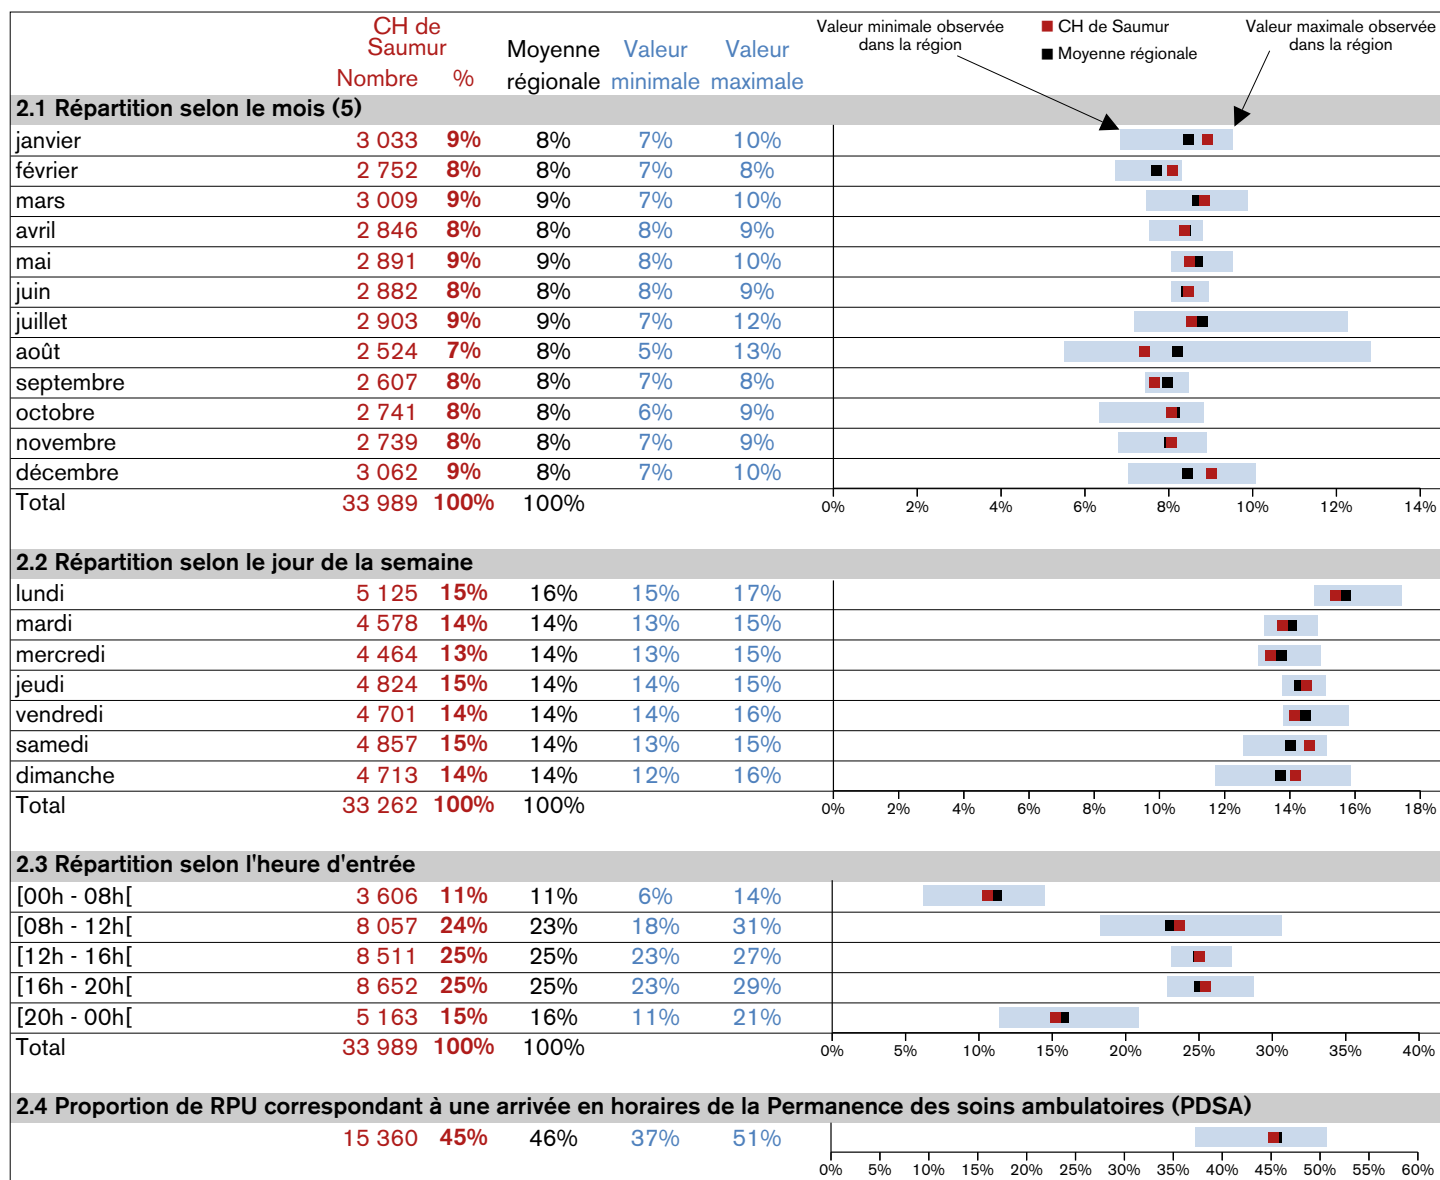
| | CH de Saumur Nombre | % | Moyenne régionale | Valeur minimale | Valeur maximale |
|---|---|---|---|---|---|

Valeur minimale observée dans la région
■ CH de Saumur
■ Moyenne régionale
Valeur maximale observée dans la région

2.1 Répartition selon le mois (5)

| | Nombre | % | Moyenne régionale | Valeur minimale | Valeur maximale |
|---|---|---|---|---|---|
| janvier | 3 033 | 9% | 8% | 7% | 10% |
| février | 2 752 | 8% | 8% | 7% | 8% |
| mars | 3 009 | 9% | 9% | 7% | 10% |
| avril | 2 846 | 8% | 8% | 8% | 9% |
| mai | 2 891 | 9% | 9% | 8% | 10% |
| juin | 2 882 | 8% | 8% | 8% | 9% |
| juillet | 2 903 | 9% | 9% | 7% | 12% |
| août | 2 524 | 7% | 8% | 5% | 13% |
| septembre | 2 607 | 8% | 8% | 7% | 8% |
| octobre | 2 741 | 8% | 8% | 6% | 9% |
| novembre | 2 739 | 8% | 8% | 7% | 9% |
| décembre | 3 062 | 9% | 8% | 7% | 10% |
| Total | 33 989 | 100% | 100% | | |

0% 2% 4% 6% 8% 10% 12% 14%

2.2 Répartition selon le jour de la semaine

| | Nombre | % | Moyenne régionale | Valeur minimale | Valeur maximale |
|---|---|---|---|---|---|
| lundi | 5 125 | 15% | 16% | 15% | 17% |
| mardi | 4 578 | 14% | 14% | 13% | 15% |
| mercredi | 4 464 | 13% | 14% | 13% | 15% |
| jeudi | 4 824 | 15% | 14% | 14% | 15% |
| vendredi | 4 701 | 14% | 14% | 14% | 16% |
| samedi | 4 857 | 15% | 14% | 13% | 15% |
| dimanche | 4 713 | 14% | 14% | 12% | 16% |
| Total | 33 262 | 100% | 100% | | |

0% 2% 4% 6% 8% 10% 12% 14% 16% 18%

2.3 Répartition selon l'heure d'entrée

| | Nombre | % | Moyenne régionale | Valeur minimale | Valeur maximale |
|---|---|---|---|---|---|
| [00h - 08h[ | 3 606 | 11% | 11% | 6% | 14% |
| [08h - 12h[ | 8 057 | 24% | 23% | 18% | 31% |
| [12h - 16h[ | 8 511 | 25% | 25% | 23% | 27% |
| [16h - 20h[ | 8 652 | 25% | 25% | 23% | 29% |
| [20h - 00h[ | 5 163 | 15% | 16% | 11% | 21% |
| Total | 33 989 | 100% | 100% | | |

0% 5% 10% 15% 20% 25% 30% 35% 40%

2.4 Proportion de RPU correspondant à une arrivée en horaires de la Permanence des soins ambulatoires (PDSA)

| Nombre | % | Moyenne régionale | Valeur minimale | Valeur maximale |
|---|---|---|---|---|
| 15 360 | 45% | 46% | 37% | 51% |

0% 5% 10% 15% 20% 25% 30% 35% 40% 45% 50% 55% 60%